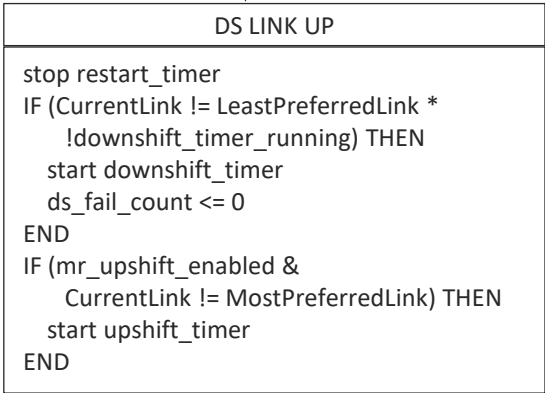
DS LINK UP

stop restart_timer
IF (CurrentLink != LeastPreferredLink *
!downshift_timer_running) THEN
start downshift_timer
ds_fail_count <= 0
END
IF (mr_upshift_enabled &
CurrentLink != MostPreferredLink) THEN
start upshift_timer
END